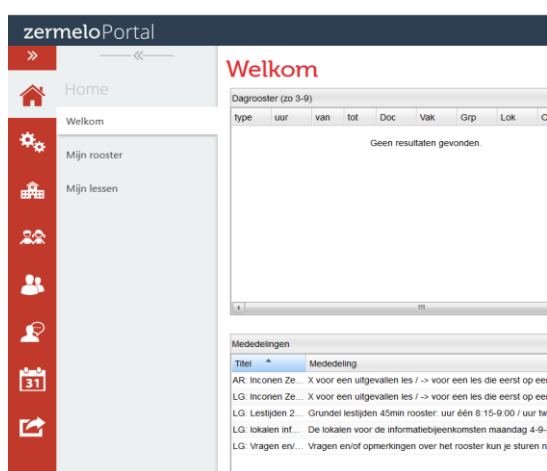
zermeloPortal

»

«

Home

Welkom

Mijn rooster

Mijn lessen

31

Welkom

Dagrooster (zo 3-9)

| type | uur | van | tot | Doc | Vak | Grp | Lok | O |
|---|---|---|---|---|---|---|---|---|

Geen resultaten gevonden.

Mededelingen

| Titel | Mededeling |
|---|---|
| AR: Inconen Ze... | X voor een uitgevallen les / -> voor een les die eerst op ee |
| LG: Inconen Ze... | X voor een uitgevallen les / -> voor een les die eerst op ee |
| LG: Lestijden 2... | Grundel lestijden 45min rooster: uur één 8:15-9:00 / uur tw |
| LG: lokalen inf... | De lokalen voor de informatiebijeenkomsten maandag 4-9- |
| LG: Vragen en/... | Vragen en/of opmerkingen over het rooster kun je sturen n |